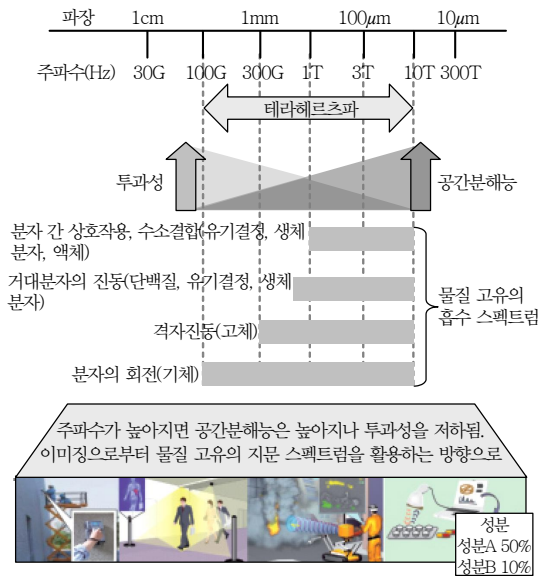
파장 1cm 1mm 100$\mu$m 10$\mu$m

주파수(Hz) 30G 100G 300G 1T 3T 10T 300T

테라헤르츠파

투과성

공간분해능

분자 간 상호작용, 수소결합(유기결정, 생체 분자, 액체)

거대분자의 진동(단백질, 유기결정, 생체 분자)

격자진동(고체)

분자의 회전(기체)

물질 고유의 흡수 스펙트럼

주파수가 높아지면 공간분해능은 높아지나 투과성을 저하됨. 이미징으로부터 물질 고유의 지문 스펙트럼을 활용하는 방향으로

성분
성분A 50%
성분B 10%